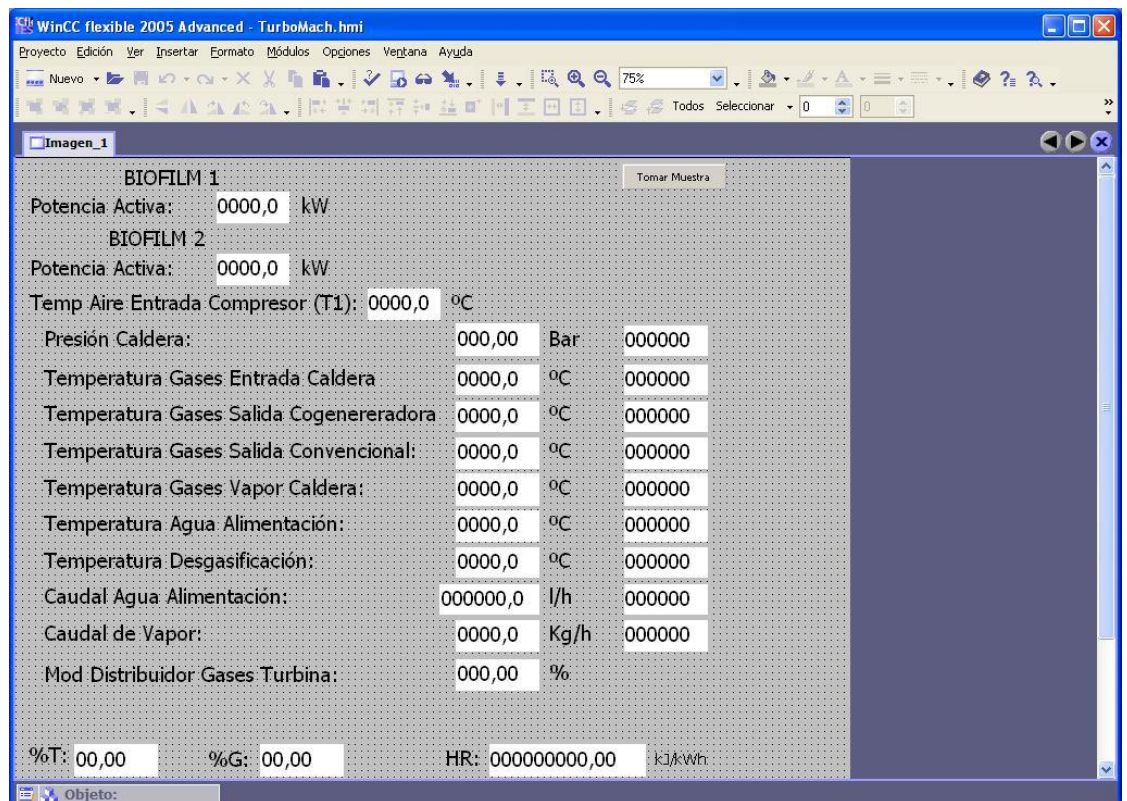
WinCC flexible 2005 Advanced - TurboMach.hmi

Proyecto Edición Ver Insertar Formato Módulos Opciones Ventana Ayuda

Nuevo 75% Todos Seleccionar 0 0

Imagen_1

BIOFILM 1

Tomar Muestra

Potencia Activa: 0000,0 kW

BIOFILM 2

Potencia Activa: 0000,0 kW

Temp Aire Entrada Compresor (T1): 0000,0 ºC

| | | | |
|---|---|---|---|
| Presión Caldera: | 000,00 | Bar | 000000 |
| Temperatura Gases Entrada Caldera | 0000,0 | ºC | 000000 |
| Temperatura Gases Salida Cogenereradora | 0000,0 | ºC | 000000 |
| Temperatura Gases Salida Convencional: | 0000,0 | ºC | 000000 |
| Temperatura Gases Vapor Caldera: | 0000,0 | ºC | 000000 |
| Temperatura Agua Alimentación: | 0000,0 | ºC | 000000 |
| Temperatura Desgasificación: | 0000,0 | ºC | 000000 |
| Caudal Agua Alimentación: | 000000,0 | l/h | 000000 |
| Caudal de Vapor: | 0000,0 | Kg/h | 000000 |
| Mod Distribuidor Gases Turbina: | 000,00 | % | |

%T: 00,00 %G: 00,00 HR: 000000000,00 kJ/kWh

Objeto: